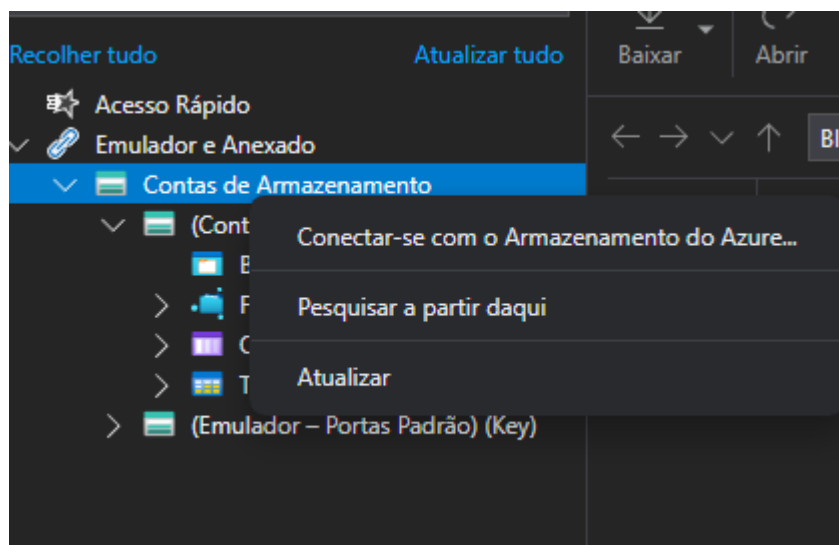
Recolher tudo
Atualizar tudo
Baixar
Abrir
Acesso Rápido
Emulador e Anexado
Contas de Armazenamento
(Cont
B
F
C
T
(Emulador – Portas Padrão) (Key)
Conectar-se com o Armazenamento do Azure...
Pesquisar a partir daqui
Atualizar
Bl